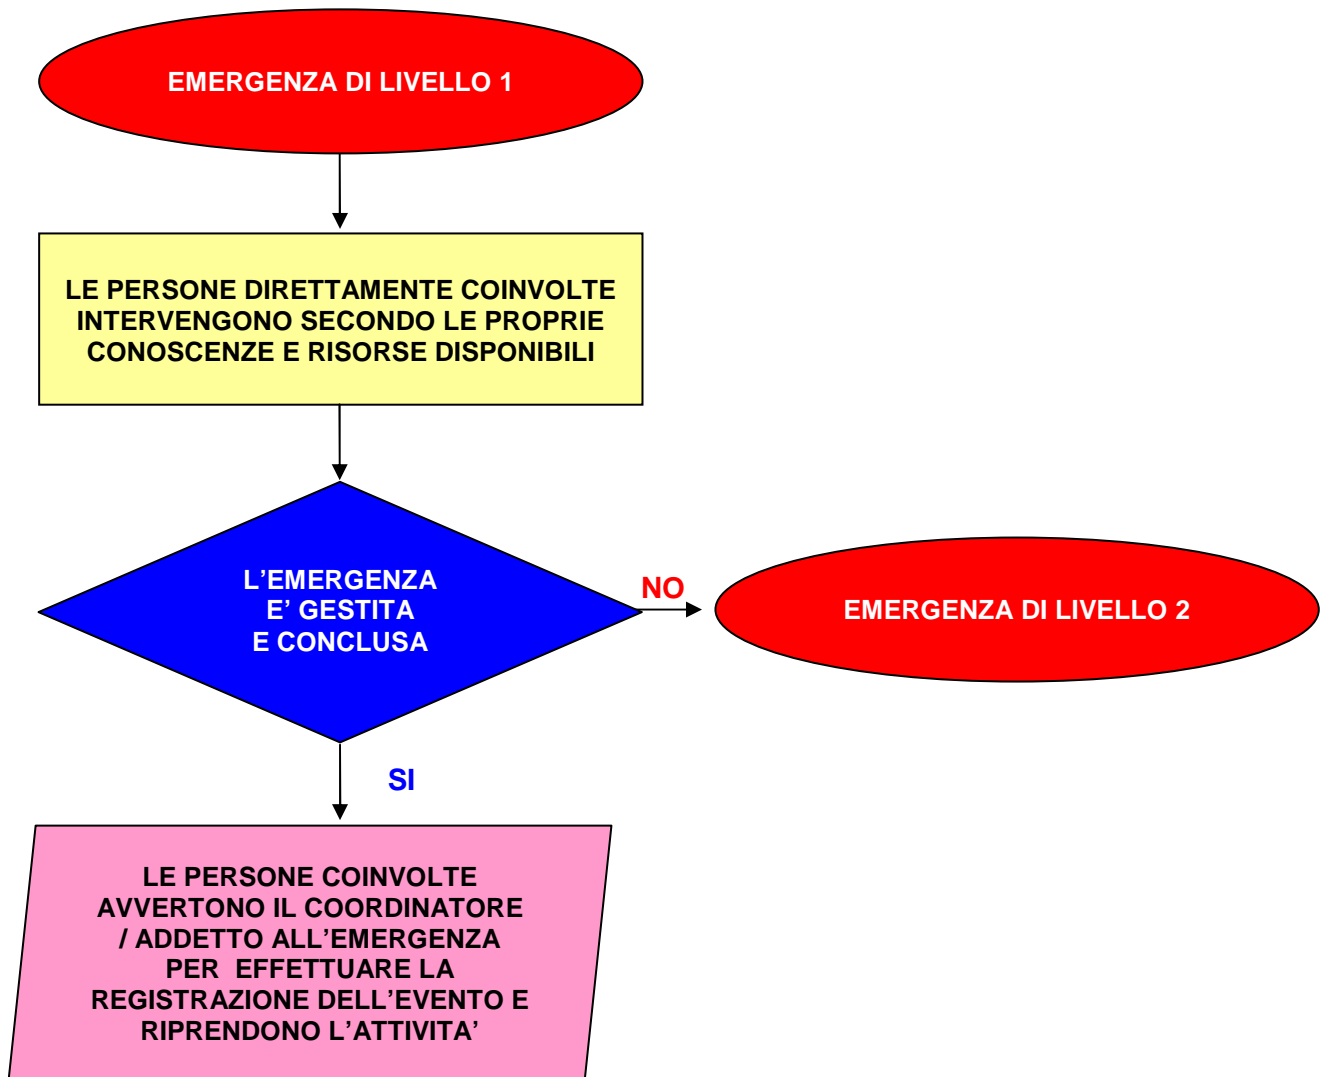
EMERGENZA DI LIVELLO 1

LE PERSONE DIRETTAMENTE COINVOLTE INTERVENGONO SECONDO LE PROPRIE CONOSCENZE E RISORSE DISPONIBILI

L’EMERGENZA E’ GESTITA E CONCLUSA

NO

EMERGENZA DI LIVELLO 2

SI

LE PERSONE COINVOLTE AVVERTONO IL COORDINATORE / ADDETTO ALL’EMERGENZA PER EFFETTUARE LA REGISTRAZIONE DELL’EVENTO E RIPRENDONO L’ATTIVITA’